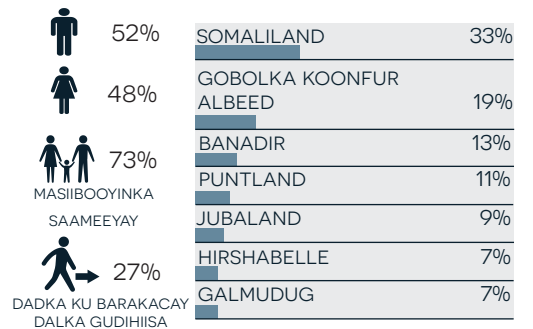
52%

48%

73%
MASIIBOOYINKA SAAMEEYAY

27%
DADKA KU BARAKACAY DALKA GUDIHIISA

| | |
|---|---|
| SOMALILAND | 33% |
| GOBOLKA KOONFUR ALBEED | 19% |
| BANADIR | 13% |
| PUNTLAND | 11% |
| JUBALAND | 9% |
| HIRSHABELLE | 7% |
| GALMUDUG | 7% |